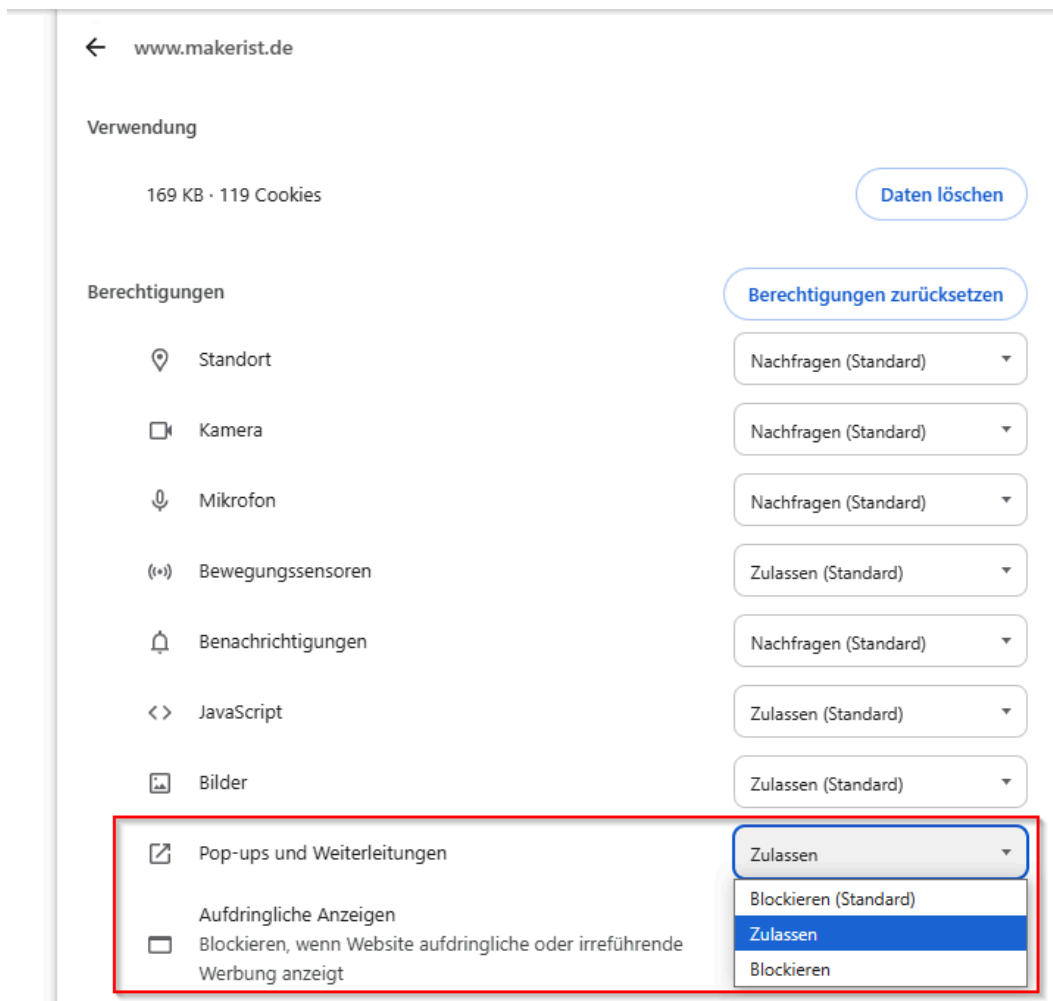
www.makerist.de

Verwendung

169 KB · 119 Cookies

Daten löschen

Berechtigungen

Berechtigungen zurücksetzen

Standort
Nachfragen (Standard)

Kamera
Nachfragen (Standard)

Mikrofon
Nachfragen (Standard)

Bewegungssensoren
Zulassen (Standard)

Benachrichtigungen
Nachfragen (Standard)

JavaScript
Zulassen (Standard)

Bilder
Zulassen (Standard)

Pop-ups und Weiterleitungen
Zulassen

Blockieren (Standard)
Zulassen
Blockieren

Aufdringliche Anzeigen
Blockieren, wenn Website aufdringliche oder irreführende Werbung anzeigt